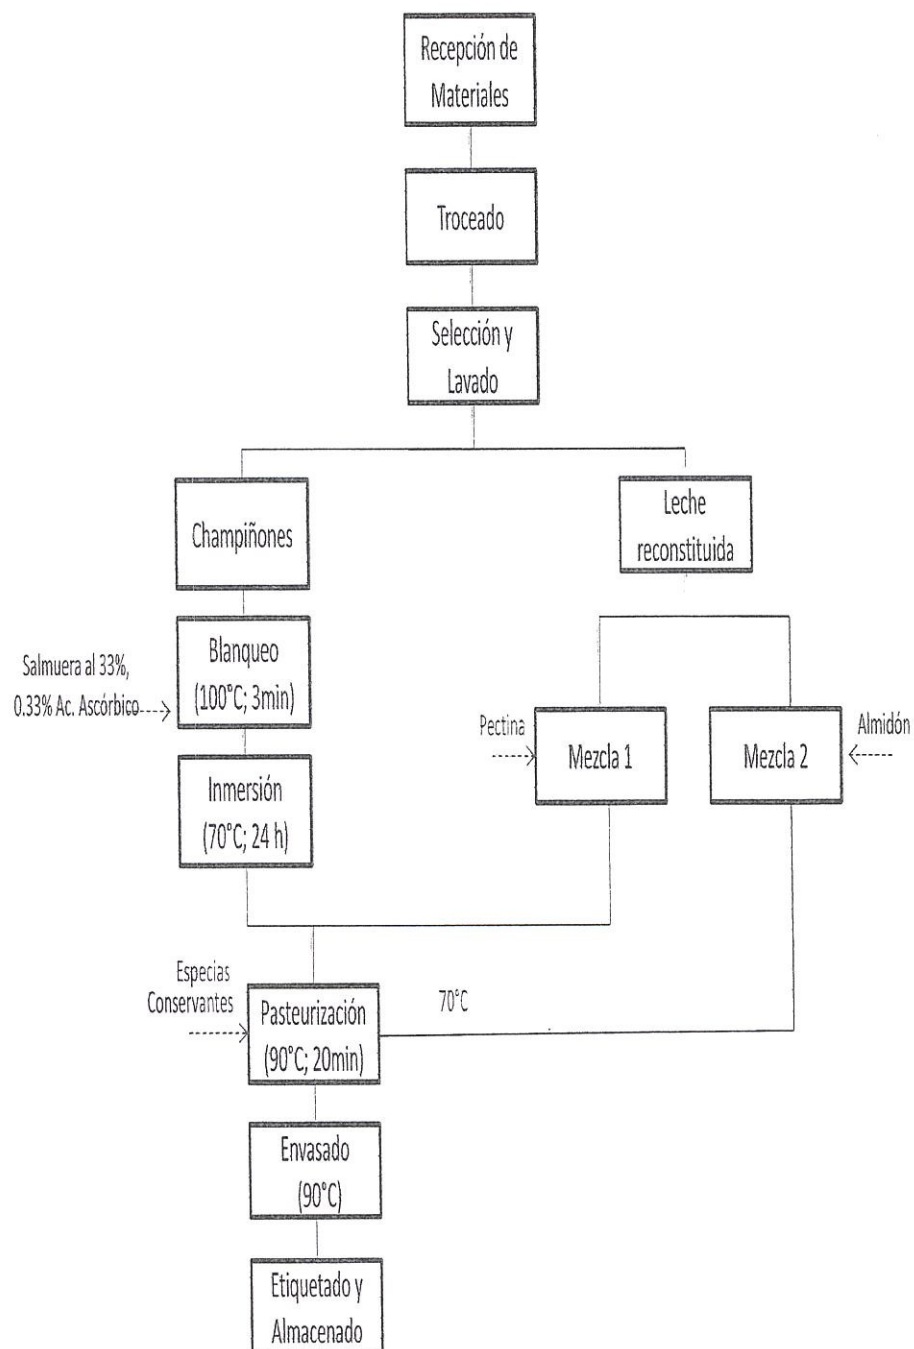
Recepción de Materiales

Troceado

Selección y Lavado

Champiñones

Leche reconstituida

Salmuera al 33%, 0.33% Ac. Ascórbico

Blanqueo (100°C; 3min)

Pectina

Mezcla 1

Mezcla 2

Almidón

Inmersión (70°C; 24 h)

Especias Conservantes

Pasteurización (90°C; 20min)

70°C

Envasado (90°C)

Etiquetado y Almacenado